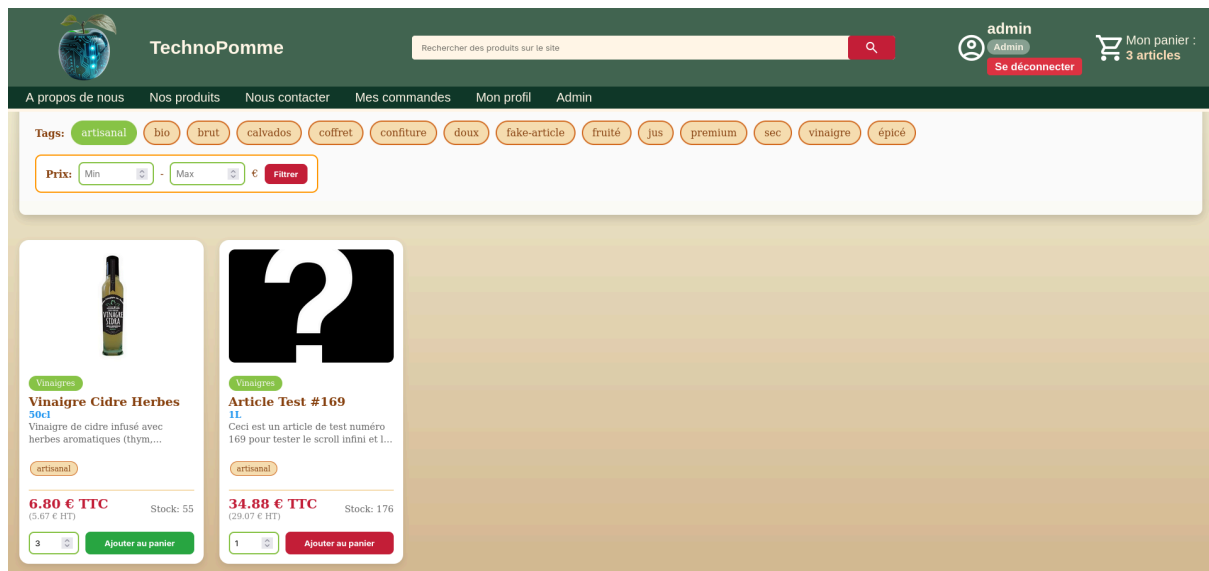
TechnoPomme

Rechercher des produits sur le site

admin
Admin
Se déconnecter

Mon panier :
3 articles

A propos de nous Nos produits Nous contacter Mes commandes Mon profil Admin

Tags: artisanal bio brut calvados coffret confiture doux fake-article fruité jus premium sec vinaigre épicé

Prix: Min - Max € Filtrer

VINAIGRE CIDRA

Vinaigres
Vinaigre Cidre Herbes
50cl
Vinaigre de cidre infusé avec herbes aromatiques (thym,...
artisanal
6.80 € TTC
(5.67 € HT)
Stock: 55
3
Ajouter au panier

Vinaigres
Article Test #169
1L
Ceci est un article de test numéro 169 pour tester le scroll infini et l...
artisanal
34.88 € TTC
(29.07 € HT)
Stock: 176
1
Ajouter au panier